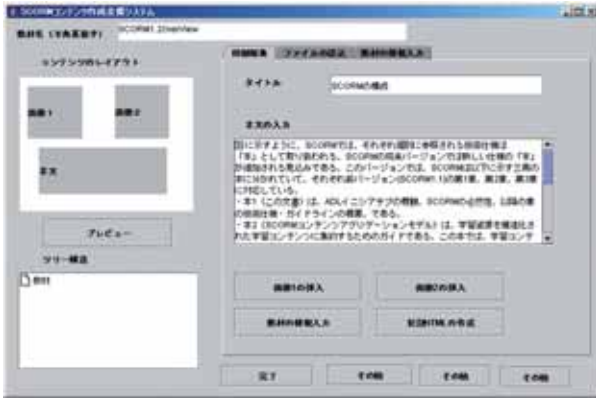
SCORM対応コンテンツ作成支援システム

教材名（半角英数字） SCORM1.2overview

コンテンツのレイアウト

画像1

画像2

本文

プレビュー

ツリー構造

目次

詳細編集 ファイルの設定 教材の新規入力

タイトル SCORMの構成

本文の入力

図1に示すように、SCORMでは、それぞれ個別に参照される技術仕様は「本」として取り扱われる。SCORMの現本バージョンでは新しい仕様の「本」が追加される見込みである。このバージョンでは、SCORM1.2に示される3冊に分かれていて、それぞれ新しいバージョン(SCORM1.1)の第1章、第2章、第3章に対応している。
・本1（この文書）は、ADLイニシアチブの概観、SCORMの必然性、3冊の本の技術仕様・ガイドラインの概要、である。
・本2（SCORMコンテンツアグリゲーションモデル）は、学習成果を構造化された学習コンテンツに集約するためのガイドである。この本では、学習コンテ

画像1の挿入

画像2の挿入

教材の新規入力

記録HTMLの作成

完了

その他

その他

その他